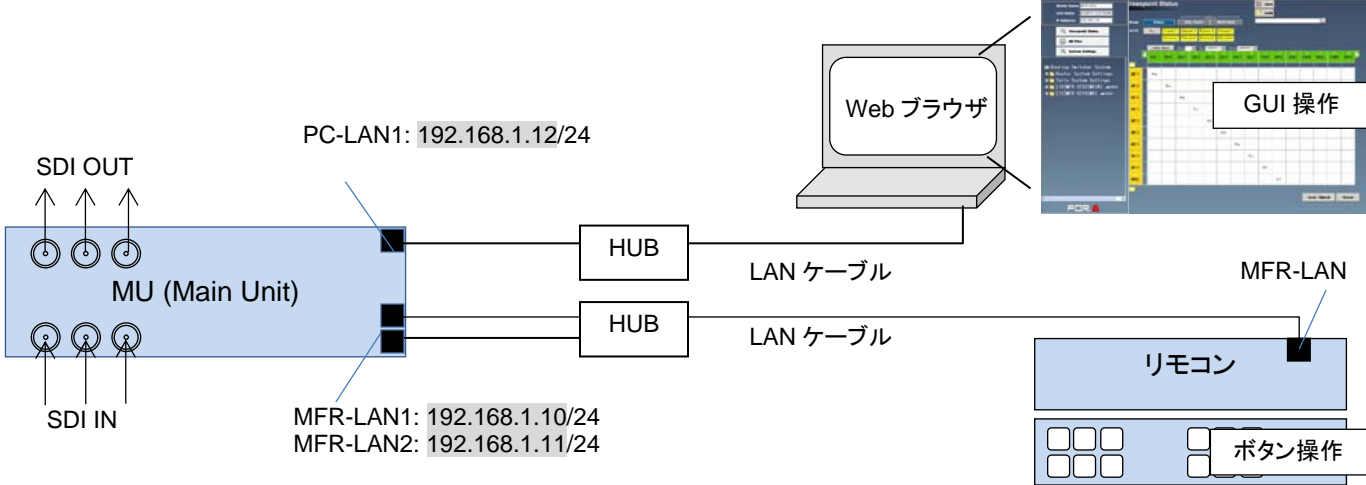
PC-LAN1: 192.168.1.12/24

SDI OUT

MU (Main Unit)

SDI IN

MFR-LAN1: 192.168.1.10/24
MFR-LAN2: 192.168.1.11/24

HUB

HUB

LAN ケーブル

LAN ケーブル

Web ブラウザ

GUI 操作

MFR-LAN

リモコン

ボタン操作

Crosspoint Status

FOR-A